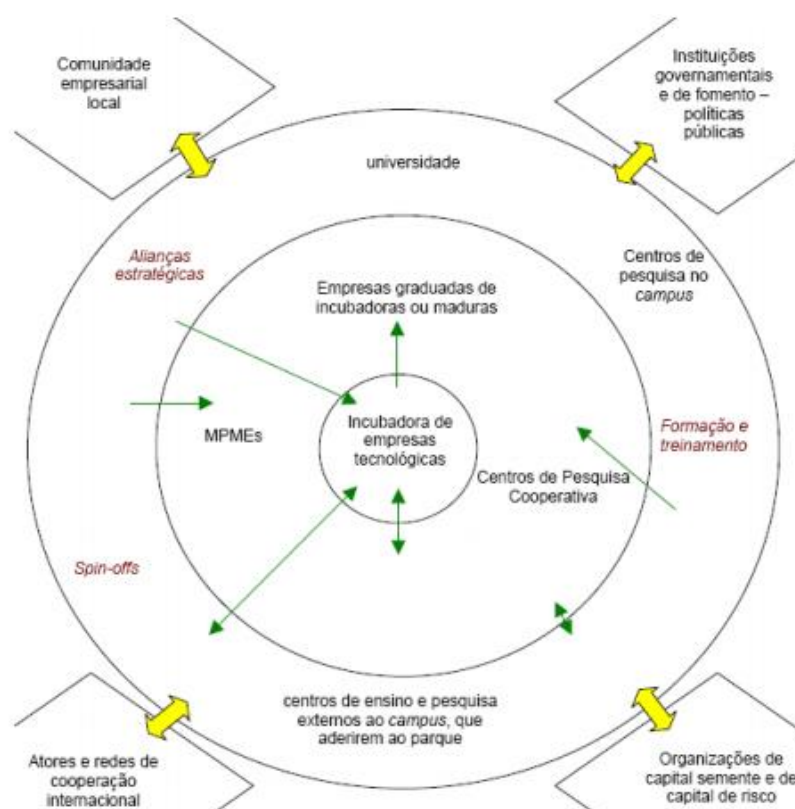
Comunidade empresarial local

Instituições governamentais e de fomento – políticas públicas

universidade

Alianças estratégicas

Centros de pesquisa no campus

Empresas graduadas de incubadoras ou maduras

MPMEs

Incubadora de empresas tecnológicas

Formação e treinamento

Centros de Pesquisa Cooperativa

Spin-offs

centros de ensino e pesquisa externos ao campus, que aderirem ao parque

Atores e redes de cooperação internacional

Organizações de capital semente e de capital de risco